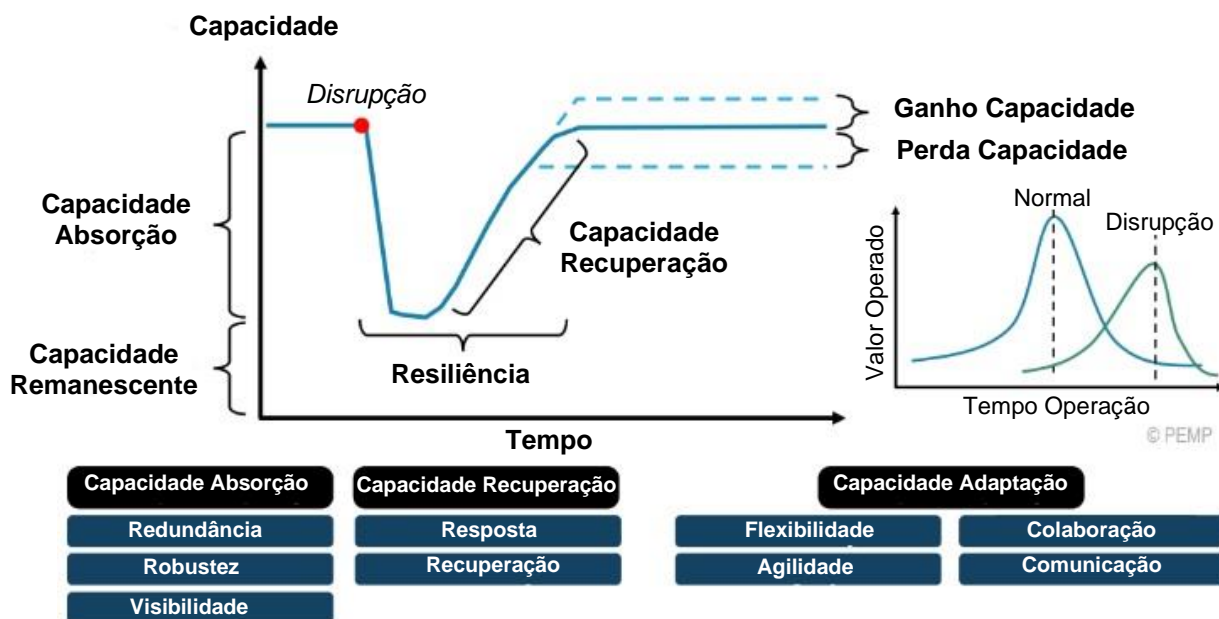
Capacidade

Disrupção

Ganho Capacidade

Perda Capacidade

Capacidade Absorção

Capacidade Recuperação

Capacidade Remanescente

Resiliência

Tempo

Normal

Disrupção

Valor Operado

Tempo Operação

© PEMP

Capacidade Absorção

Redundância

Robustez

Visibilidade

Capacidade Recuperação

Resposta

Recuperação

Capacidade Adaptação

Flexibilidade

Agilidade

Colaboração

Comunicação